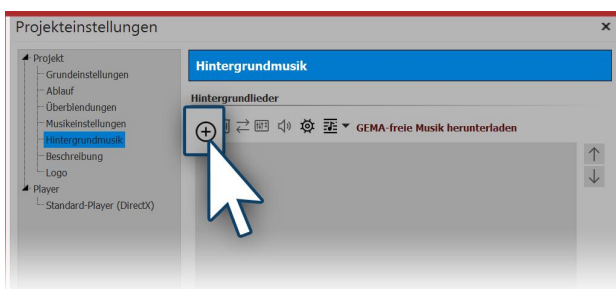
Projekteinstellungen
×

Projekt
Grundeinstellungen
Ablauf
Überblendungen
Musikeinstellungen
Hintergrundmusik
Beschreibung
Logo
Player
Standard-Player (DirectX)

Hintergrundmusik

Hintergrundlieder

GEMA-freie Musik herunterladen